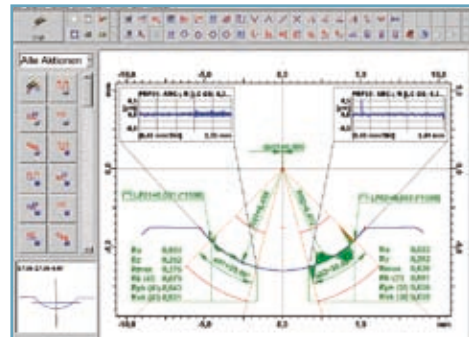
Alle Aktionen

-10,0
-5,0
0,0
5,0
10,0

PRF01: ABC...
PRF02: ABC...

[0,00 mm/Skt]
2,25 mm
[0,00 mm/Skt]
2,25 mm

Rz 0,853
Rz 0,252
Rmax 0,275
Rk (2) 0,042
Rpk (2) 0,043
Rvk (2) 0,021

Rz 0,853
Rz 0,253
Rmax 0,426
Rk (2) 0,001
Rpk (2) 0,036
Rvk (2) 0,025

-10,0
-5,0
0,0
5,0
10,0
mm